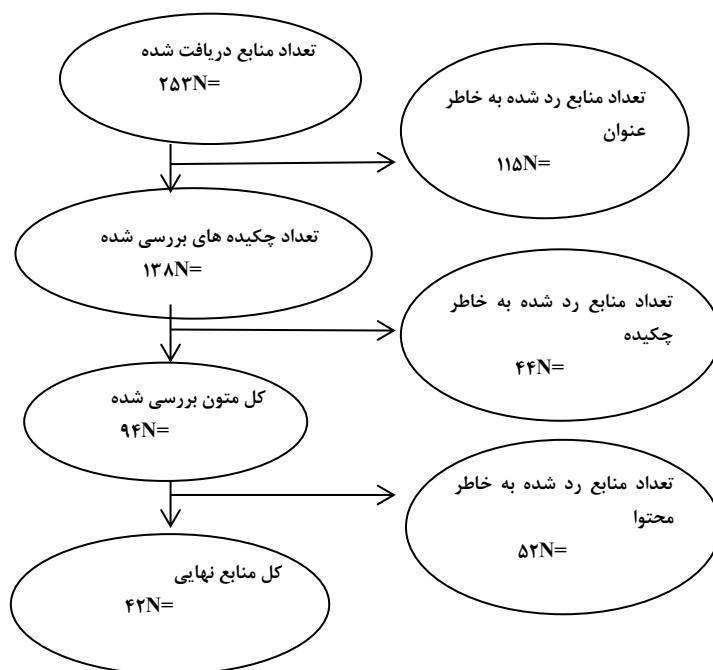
تعداد منابع دریافت شده
۲۵۳N=

تعداد منابع رد شده به خاطر عنوان
۱۱۵N=

تعداد چکیده های بررسی شده
۱۳۸N=

تعداد منابع رد شده به خاطر چکیده
۴۴N=

کل متون بررسی شده
۹۴N=

تعداد منابع رد شده به خاطر محتوا
۵۲N=

کل منابع نهایی
۴۲N=